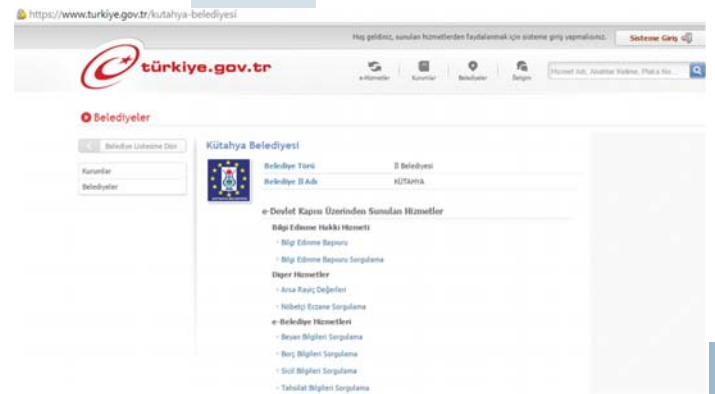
https://www.turkiye.gov.tr/kutahya-belediyesi

Hoş geldiniz, sunulan hizmetlerden faydalanmak için sisteme giriş yapmalısınız.

Sisteme Giriş

türkiye.gov.tr

e-Hizmetler
Kurumlar
Belediyeler
İletişim

Hizmet Adı, Anahtar Kelime, Plaka No...

Belediyeler

Belediye Listesine Dön

Kurumlar
Belediyeler

Kütahya Belediyesi

| Belediye Türü | İl Belediyesi |
|---|---|
| Belediye İl Adı | KÜTAHYA |

e-Devlet Kapısı Üzerinden Sunulan Hizmetler

Bilgi Edinme Hakkı Hizmeti
Bilgi Edinme Başvuru
Bilgi Edinme Başvuru Sorgulama

Diğer Hizmetler
Arsa Rayiç Değerleri
Nöbetçi Eczane Sorgulama

e-Belediye Hizmetleri
Beyan Bilgileri Sorgulama
Borç Bilgileri Sorgulama
Sicil Bilgileri Sorgulama
Tahsilat Bilgileri Sorgulama